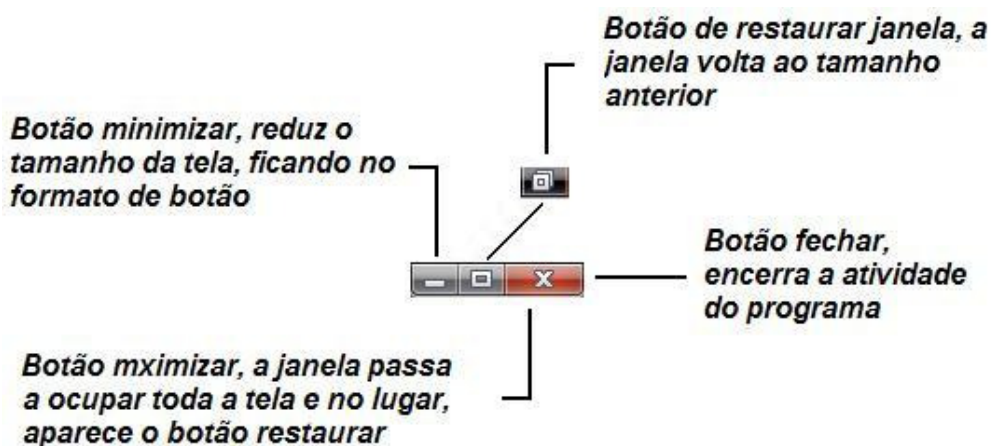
Botão de restaurar janela, a janela volta ao tamanho anterior

Botão minimizar, reduz o tamanho da tela, ficando no formato de botão

Botão fechar, encerra a atividade do programa

Botão mximizar, a janela passa a ocupar toda a tela e no lugar, aparece o botão restaurar